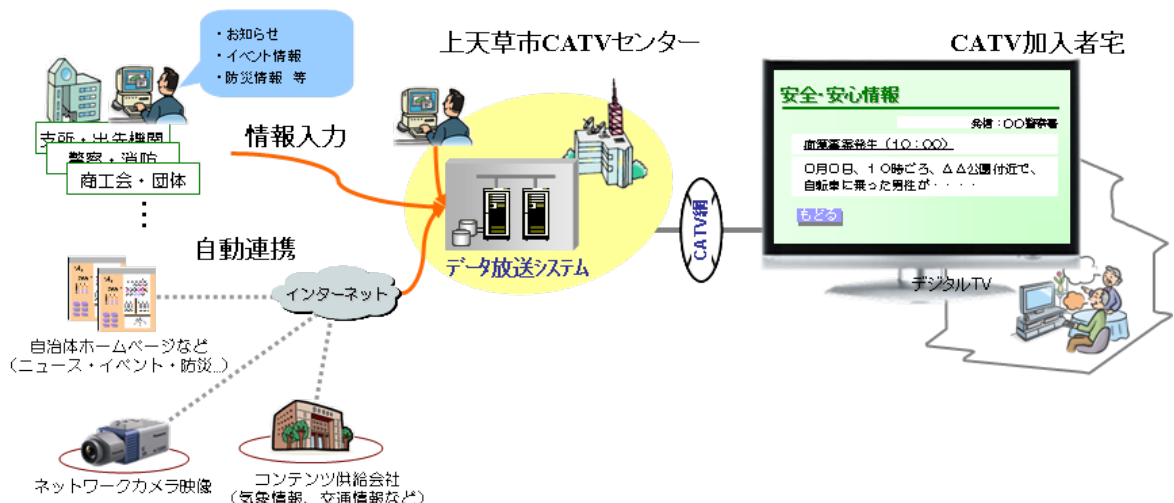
・お知らせ
・イベント情報
・防災情報　等

支所・出先機関
警察・消防
商工会・団体
⋮

情報入力

自動連携

インターネット

自治体ホームページなど
（ニュース・イベント・防災...）

ネットワークカメラ映像

コンテンツ供給会社
（気象情報、交通情報など）

上天草市CATVセンター

データ放送システム

CATV網

CATV加入者宅

安全・安心情報
発信：○○警察署
事件事案発生（１０：００）
○月○日、１０時ごろ、△△公園付近で、自転車に乗った男性が・・・・
もどる

デジタルTV